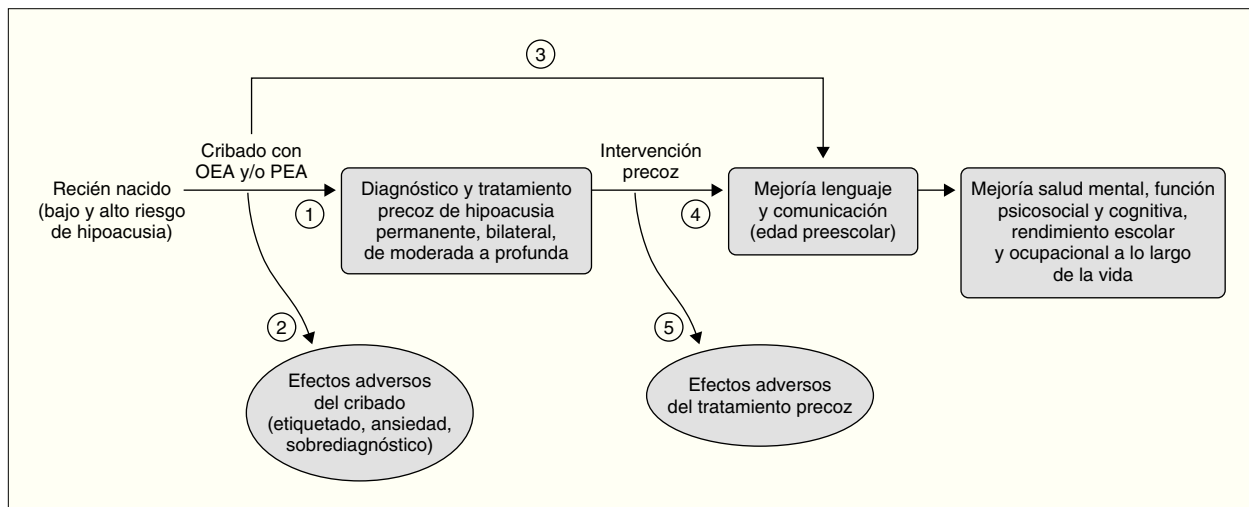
3

Cribado con OEA y/o PEA

Recién nacido (bajo y alto riesgo de hipoacusia)

1

Diagnóstico y tratamiento precoz de hipoacusia permanente, bilateral, de moderada a profunda

Intervención precoz

4

Mejoría lenguaje y comunicación (edad preescolar)

Mejoría salud mental, función psicosocial y cognitiva, rendimiento escolar y ocupacional a lo largo de la vida

2

Efectos adversos del cribado (etiquetado, ansiedad, sobrediagnóstico)

5

Efectos adversos del tratamiento precoz